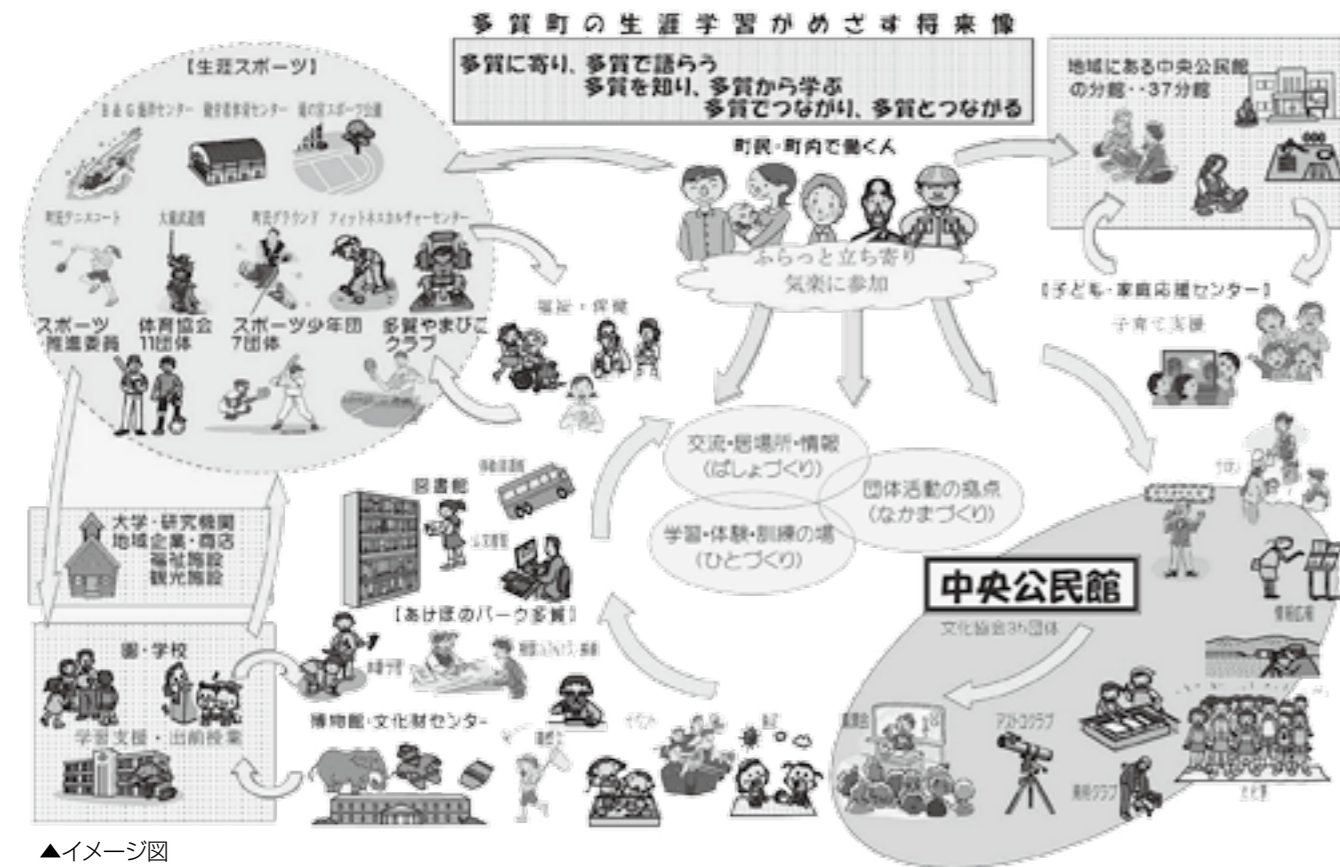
多賀町の生涯学習がめざす将来像

多賀に寄り、多賀で語らう
多賀を知り、多賀から学ぶ
多賀でつながり、多賀とつながる

【生涯スポーツ】

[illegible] 総合体育館センター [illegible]

町民テニスコート 大滝武道館 町民グラウンド フィットネスカルチャーセンター

スポーツ推進委員
体育協会 11団体
スポーツ少年団 7団体
多賀やまびこクラブ

町民・町内で働く人

ふらっと立ち寄り
気楽に参加

地域にある中央公民館の分館・・37分館

【子ども・家庭応援センター】
子育て支援

福祉・保健

交流・居場所・情報
(ばしょづくり)
団体活動の拠点
(なかまづくり)
学習・体験・訓練の場
(ひとづくり)

図書館
移動図書館
公民館

【あけぼのパーク多賀】

大学・研究機関
地域企業・商店
福祉施設
観光施設

園・学校
学習支援・出前授業

博物館・文化財センター

中央公民館
文化協会 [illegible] 団体

アストロクラブ

▲イメージ図